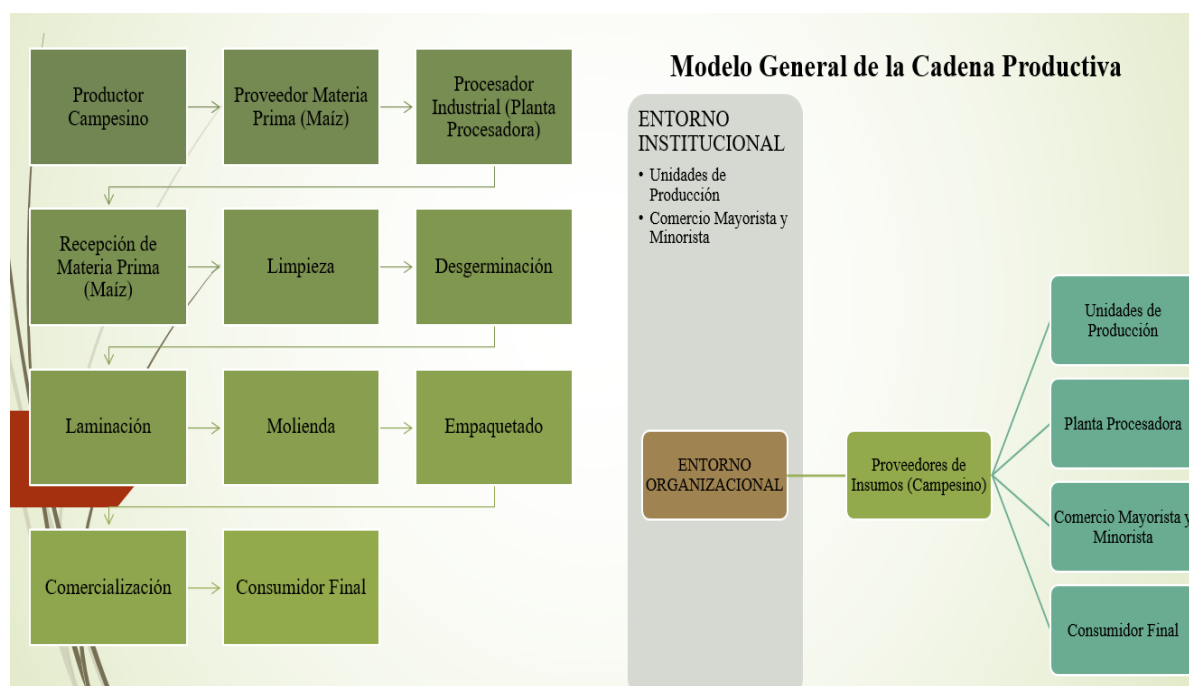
Productor Campesino

Proveedor Materia Prima (Maíz)

Procesador Industrial (Planta Procesadora)

Recepción de Materia Prima (Maíz)

Limpieza

Desgerminación

Laminación

Molienda

Empaquetado

Comercialización

Consumidor Final

Modelo General de la Cadena Productiva

ENTORNO INSTITUCIONAL

• Unidades de Producción
• Comercio Mayorista y Minorista

ENTORNO ORGANIZACIONAL

Proveedores de Insumos (Campesino)

Unidades de Producción

Planta Procesadora

Comercio Mayorista y Minorista

Consumidor Final